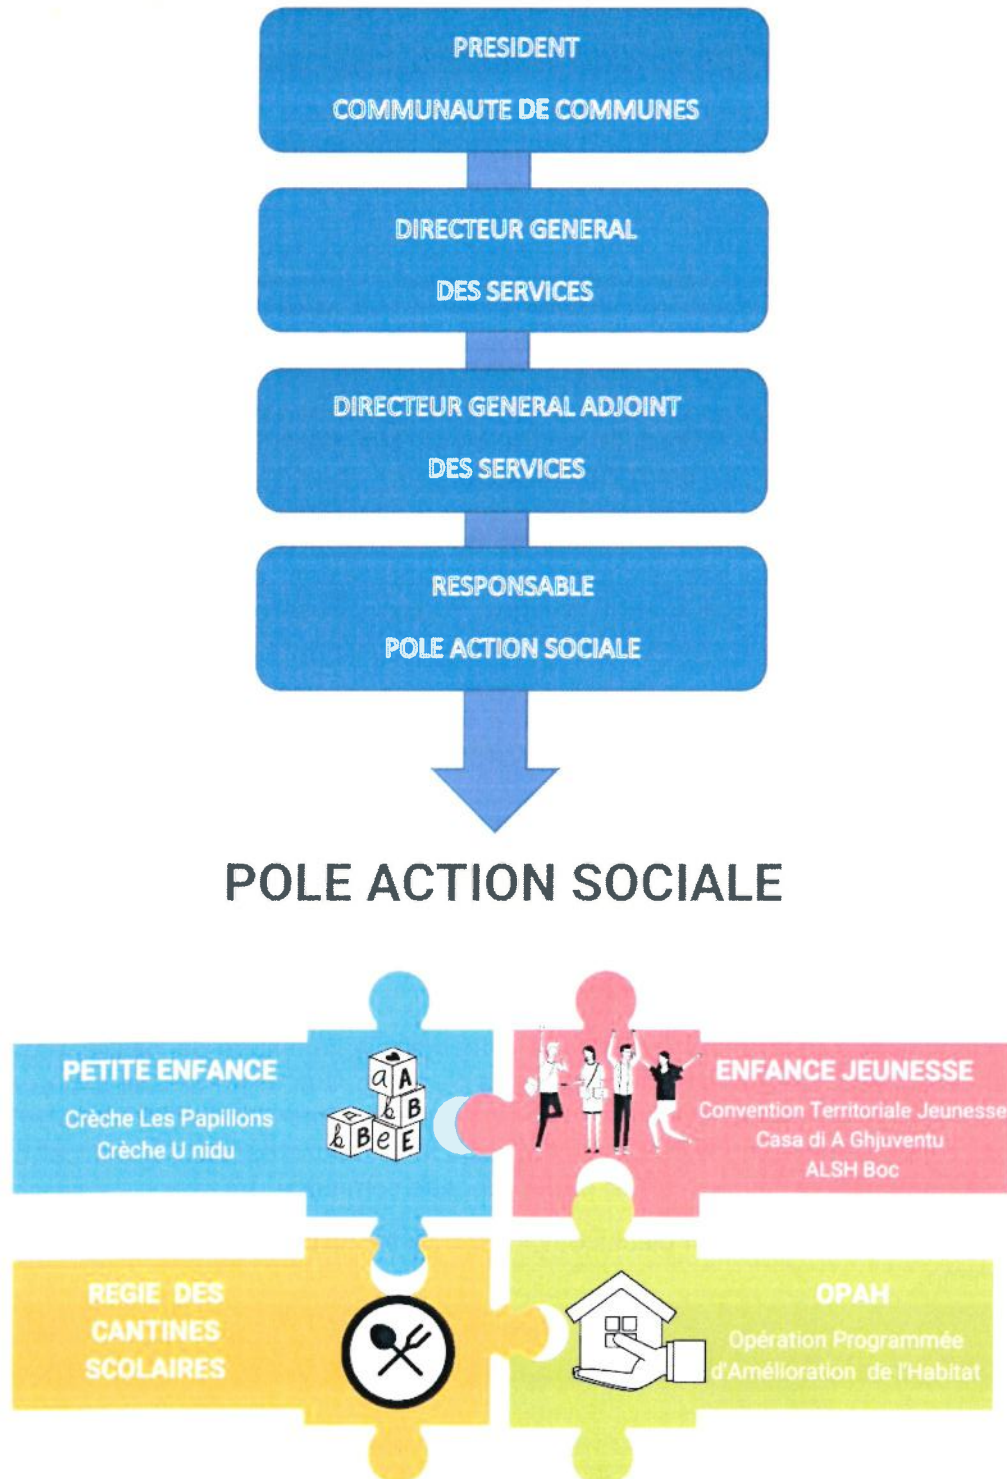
PRESIDENT
COMMUNAUTE DE COMMUNES

DIRECTEUR GENERAL
DES SERVICES

DIRECTEUR GENERAL ADJOINT
DES SERVICES

RESPONSABLE
POLE ACTION SOCIALE

POLE ACTION SOCIALE

PETITE ENFANCE
Crèche Les Papillons
Crèche U nidu

a A b B b B e E

ENFANCE JEUNESSE
Convention Territoriale Jeunesse
Casa di A Ghjuventu
ALSH Boc

REGIE DES CANTINES SCOLAIRES

OPAH
Opération Programmée d'Amélioration de l'Habitat